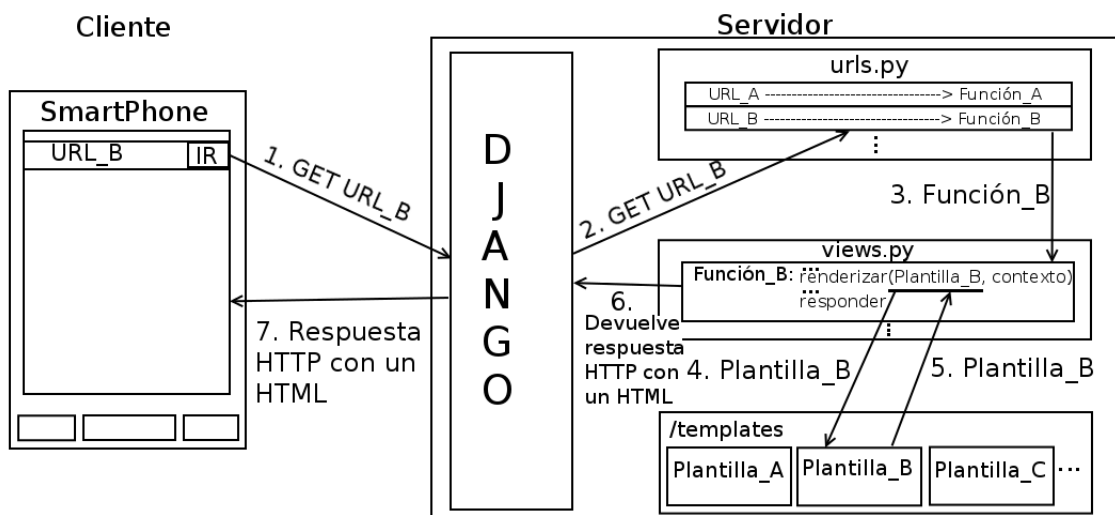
Cliente

SmartPhone

URL_B IR

1. GET URL_B

7. Respuesta HTTP con un HTML

Servidor

D J A N G O

2. GET URL_B

urls.py

URL_A ------------------------------> Función_A

URL_B ------------------------------> Función_B

⋮

3. Función_B

views.py

Función_B: ...
renderizar(Plantilla_B, contexto)
...
responder

⋮

6. Devuelve respuesta HTTP con un HTML

4. Plantilla_B

5. Plantilla_B

/templates

Plantilla_A

Plantilla_B

Plantilla_C

...